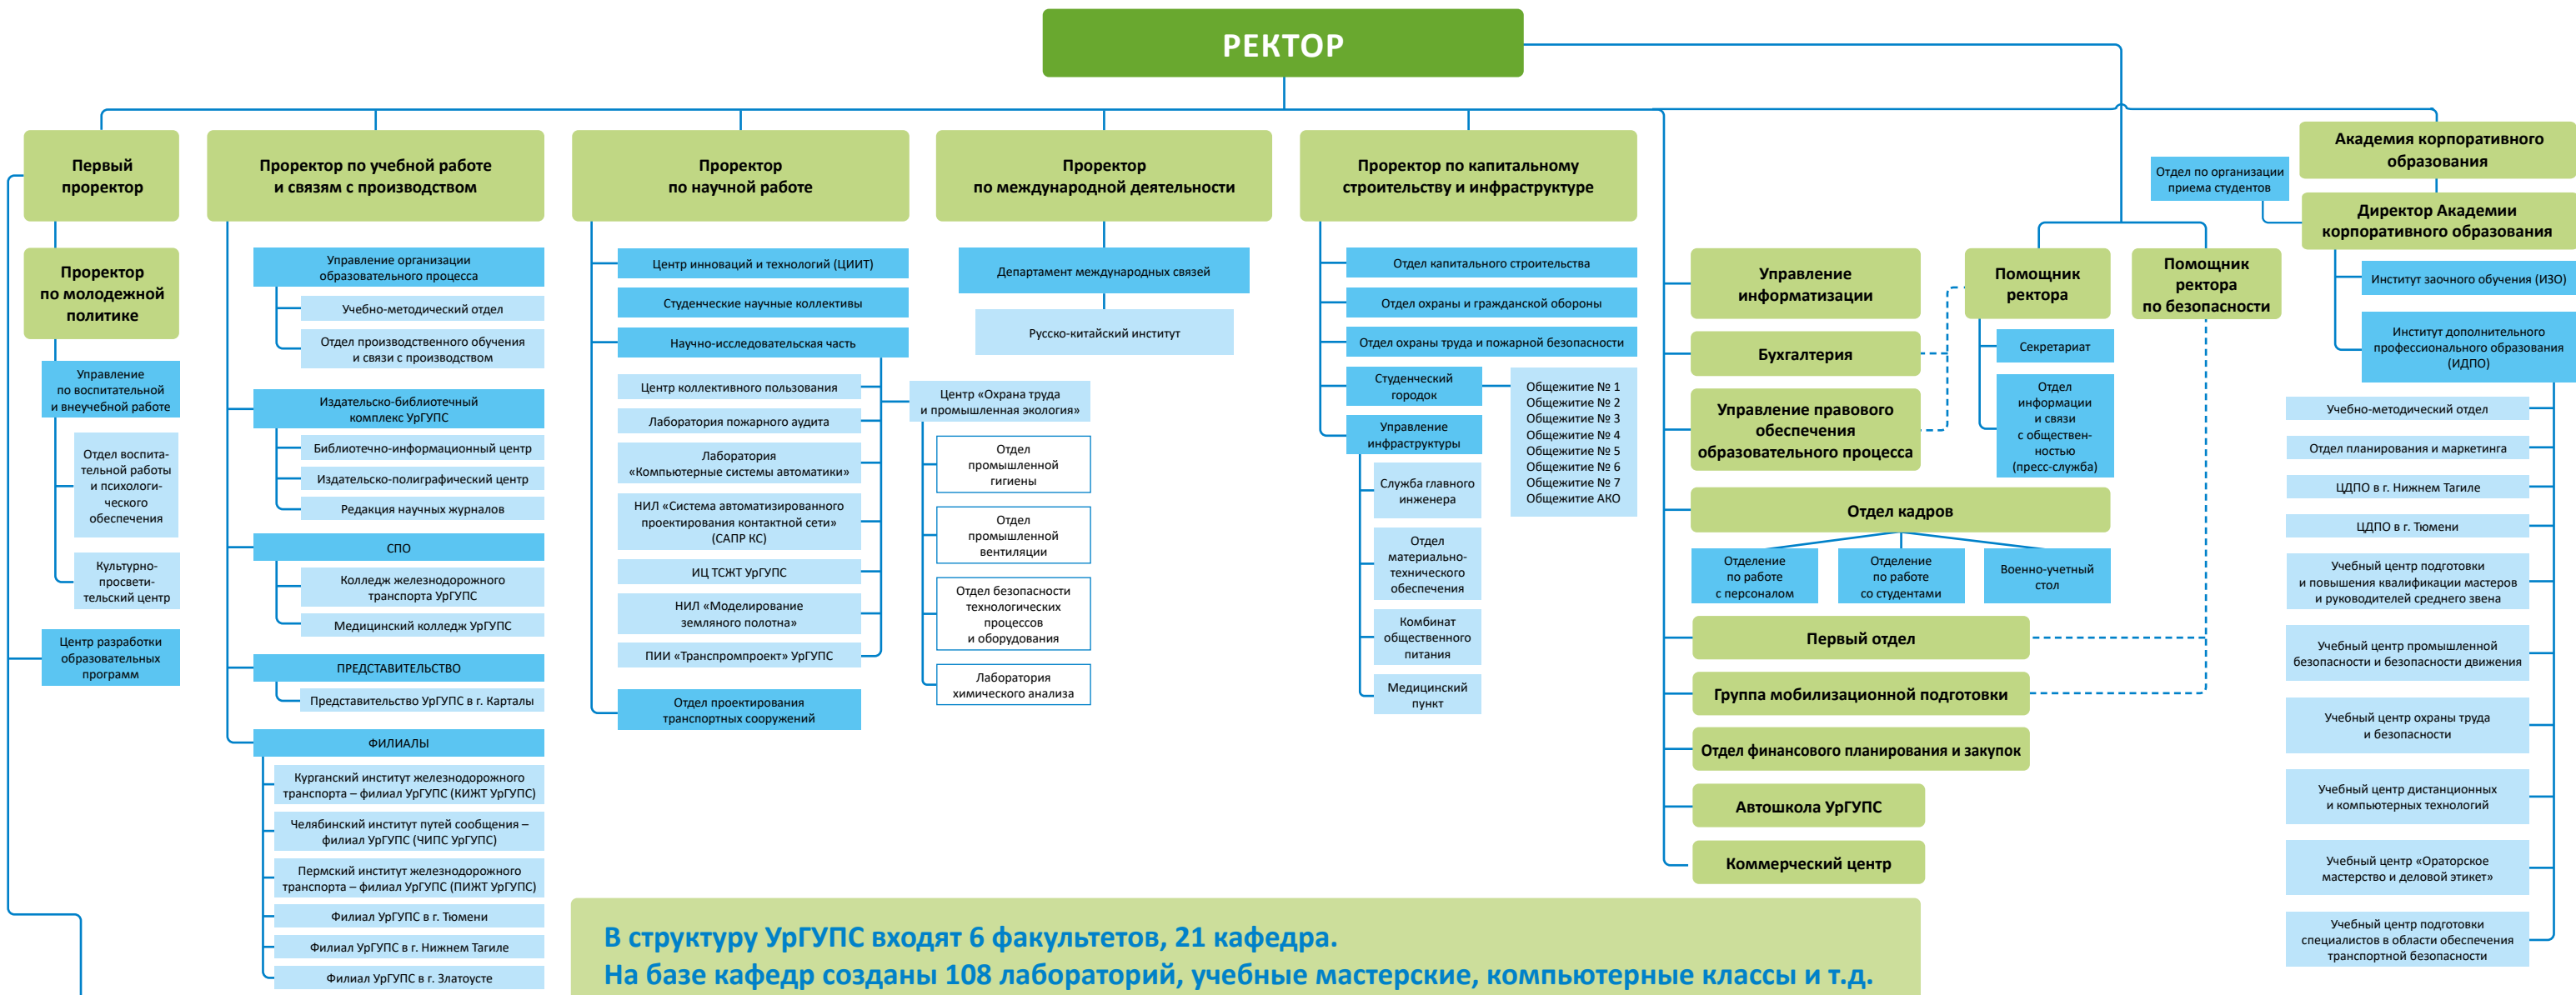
РЕКТОР

Первый проректор

Проректор по молодежной политике

Управление по воспитательной и внеучебной работе

Отдел воспитательной работы и психологического обеспечения

Культурно-просветительский центр

Центр разработки образовательных программ

Проректор по учебной работе и связям с производством

Управление организации образовательного процесса

Учебно-методический отдел

Отдел производственного обучения и связи с производством

Издательско-библиотечный комплекс УрГУПС

Библиотечно-информационный центр

Издательско-полиграфический центр

Редакция научных журналов

СПО

Колледж железнодорожного транспорта УрГУПС

Медицинский колледж УрГУПС

ПРЕДСТАВИТЕЛЬСТВО

Представительство УрГУПС в г. Карталы

ФИЛИАЛЫ

Курганский институт железнодорожного транспорта – филиал УрГУПС (КИЖТ УрГУПС)

Челябинский институт путей сообщения – филиал УрГУПС (ЧИПС УрГУПС)

Пермский институт железнодорожного транспорта – филиал УрГУПС (ПИЖТ УрГУПС)

Филиал УрГУПС в г. Тюмени

Филиал УрГУПС в г. Нижнем Тагиле

Филиал УрГУПС в г. Златоусте

Проректор по научной работе

Центр инноваций и технологий (ЦИИТ)

Студенческие научные коллективы

Научно-исследовательская часть

Центр коллективного пользования

Лаборатория пожарного аудита

Лаборатория «Компьютерные системы автоматики»

НИЛ «Система автоматизированного проектирования контактной сети» (САПР КС)

ИЦ ТСЖТ УрГУПС

НИЛ «Моделирование земляного полотна»

ПИИ «Транспромпроект» УрГУПС

Отдел проектирования транспортных сооружений

Центр «Охрана труда и промышленная экология»

Отдел промышленной гигиены

Отдел промышленной вентиляции

Отдел безопасности технологических процессов и оборудования

Лаборатория химического анализа

Проректор по международной деятельности

Департамент международных связей

Русско-китайский институт

Проректор по капитальному строительству и инфраструктуре

Отдел капитального строительства

Отдел охраны и гражданской обороны

Отдел охраны труда и пожарной безопасности

Студенческий городок

Общежитие № 1
Общежитие № 2
Общежитие № 3
Общежитие № 4
Общежитие № 5
Общежитие № 6
Общежитие № 7
Общежитие АКО

Управление инфраструктуры

Служба главного инженера

Отдел материально-технического обеспечения

Комбинат общественного питания

Медицинский пункт

Управление информатизации

Бухгалтерия

Управление правового обеспечения образовательного процесса

Отдел кадров

Отделение по работе с персоналом

Отделение по работе со студентами

Военно-учетный стол

Первый отдел

Группа мобилизационной подготовки

Отдел финансового планирования и закупок

Автошкола УрГУПС

Коммерческий центр

Помощник ректора

Секретариат

Отдел информации и связи с общественностью (пресс-служба)

Помощник ректора по безопасности

Отдел по организации приема студентов

Академия корпоративного образования

Директор Академии корпоративного образования

Институт заочного обучения (ИЗО)

Институт дополнительного профессионального образования (ИДПО)

Учебно-методический отдел

Отдел планирования и маркетинга

ЦДПО в г. Нижнем Тагиле

ЦДПО в г. Тюмени

Учебный центр подготовки и повышения квалификации мастеров и руководителей среднего звена

Учебный центр промышленной безопасности и безопасности движения

Учебный центр охраны труда и безопасности

Учебный центр дистанционных и компьютерных технологий

Учебный центр «Ораторское мастерство и деловой этикет»

Учебный центр подготовки специалистов в области обеспечения транспортной безопасности

В структуру УрГУПС входят 6 факультетов, 21 кафедра.
На базе кафедр созданы 108 лабораторий, учебные мастерские, компьютерные классы и т.д.